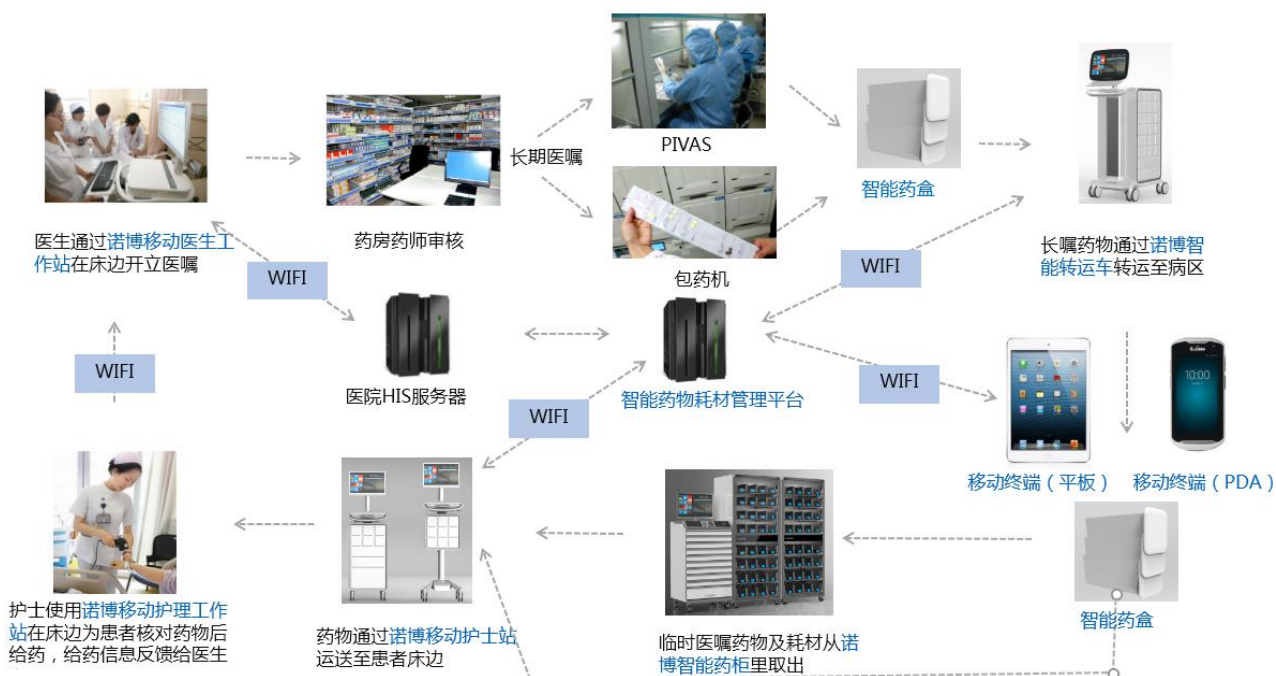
医生通过诺博移动医生工作站在床边开立医嘱

药房药师审核

长期医嘱

PIVAS

包药机

智能药盒

长嘱药物通过诺博智能转运车转运至病区

WIFI

WIFI

医院HIS服务器

智能药物耗材管理平台

WIFI

WIFI

WIFI

移动终端（平板）

移动终端（PDA）

10:00

智能药盒

临时医嘱药物及耗材从诺博智能药柜里取出

药物通过诺博移动护士站运送至患者床边

护士使用诺博移动护理工作站在床边为患者核对药物后给药，给药信息反馈给医生